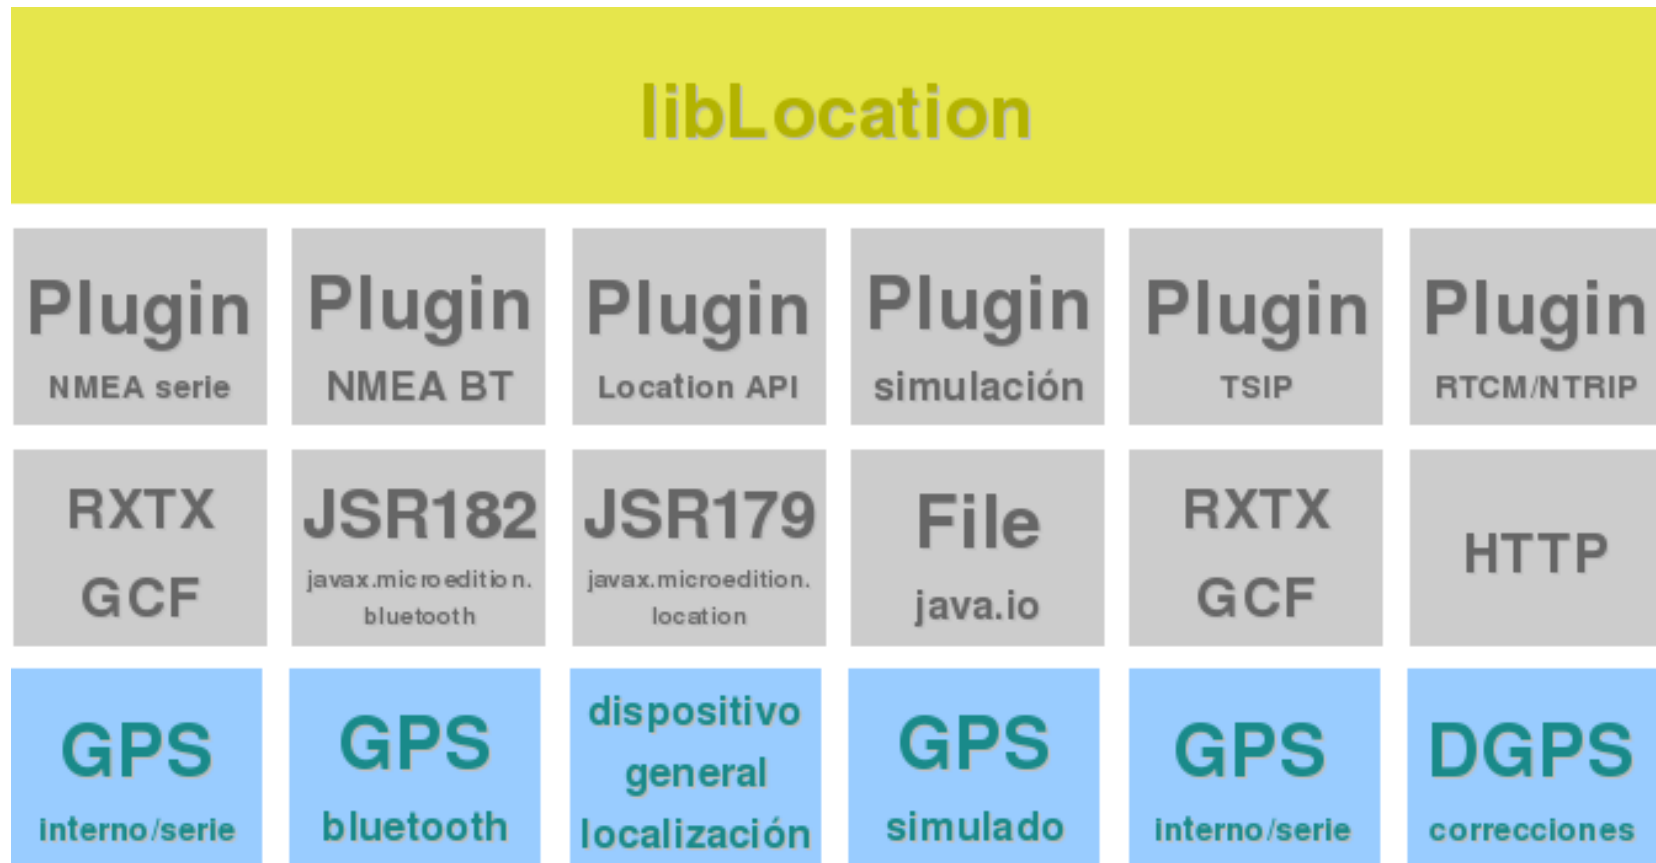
libLocation

Plugin
NMEA serie

Plugin
NMEA BT

Plugin
Location API

Plugin
simulación

Plugin
TSIP

Plugin
RTCM/NTRIP

RXTX
GCF

JSR182
javax.microedition.bluetooth

JSR179
javax.microedition.location

File
java.io

RXTX
GCF

HTTP

GPS
interno/serie

GPS
bluetooth

dispositivo general localización

GPS
simulado

GPS
interno/serie

DGPS
correcciones